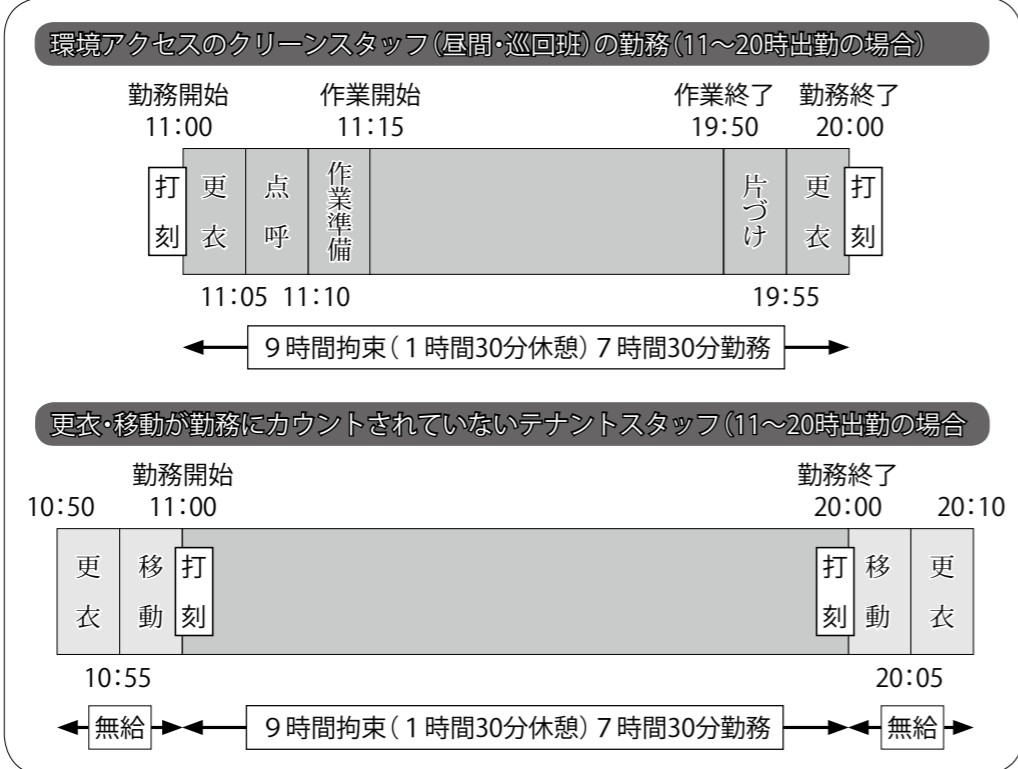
環境アクセスのクリーンスタッフ(昼間・巡回班)の勤務(11〜20時出勤の場合)

勤務開始 11:00
作業開始 11:15
作業終了 19:50
勤務終了 20:00

打刻
更衣
点呼
作業準備
片づけ
更衣
打刻

11:05 11:10
19:55

9時間拘束(1時間30分休憩) 7時間30分勤務

更衣・移動が勤務にカウントされていないテナントスタッフ(11〜20時出勤の場合

勤務開始 11:00
勤務終了 20:00
10:50
20:10

更衣
移動
打刻
打刻
移動
更衣

10:55
20:05

無給
9時間拘束(1時間30分休憩) 7時間30分勤務
無給